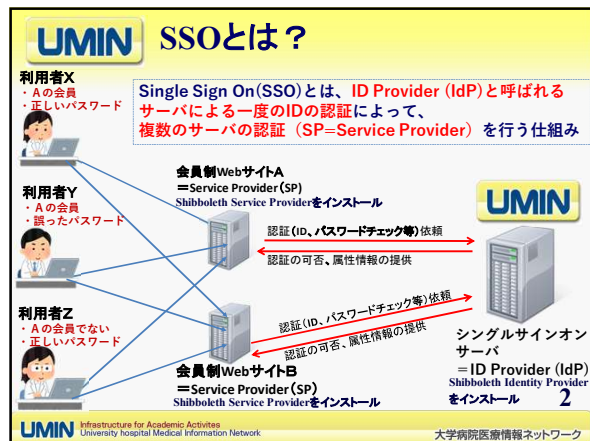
UMIN SSOとは？

Single Sign On(SSO)とは、ID Provider (IdP)と呼ばれるサーバによる一度のIDの認証によって、複数のサーバの認証（SP=Service Provider）を行う仕組み

利用者X
・Aの会員
・正しいパスワード

利用者Y
・Aの会員
・誤ったパスワード

利用者Z
・Aの会員でない
・正しいパスワード

会員制WebサイトA
＝Service Provider(SP)
Shibboleth Service Providerをインストール

認証(ID、パスワードチェック等)依頼
認証の可否、属性情報の提供

UMIN

認証(ID、パスワードチェック等)依頼
認証の可否、属性情報の提供

シングルサインオンサーバ
＝ID Provider (IdP)
Shibboleth Identity Providerをインストール

会員制WebサイトB
＝Service Provider(SP)
Shibboleth Service Providerをインストール

2

UMIN Infrastructure for Academic Activites University hospital Medical Information Network

大学病院医療情報ネットワーク